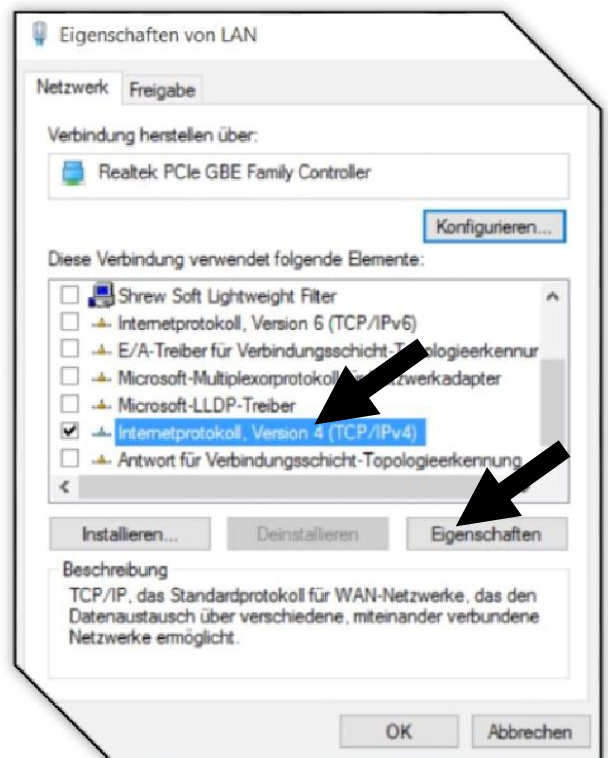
Eigenschaften von LAN

Netzwerk | Freigabe

Verbindung herstellen über:

Realtek PCIe GBE Family Controller

Konfigurieren...

Diese Verbindung verwendet folgende Elemente:

Shrew Soft Lightweight Filter
Internetprotokoll, Version 6 (TCP/IPv6)
E/A-Treiber für Verbindungsschicht-T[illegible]ologieerkennur
Microsoft-Multiplexorprotokoll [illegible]tzwerkadapter
Microsoft-LLDP-Treiber
Internetprotokoll, Version 4 (TCP/IPv4)
Antwort für Verbindungsschicht-Topologieerkennung

Installieren... | Deinstallieren | Eigenschaften

Beschreibung
TCP/IP, das Standardprotokoll für WAN-Netzwerke, das den Datenaustausch über verschiedene, miteinander verbundene Netzwerke ermöglicht.

OK | Abbrechen